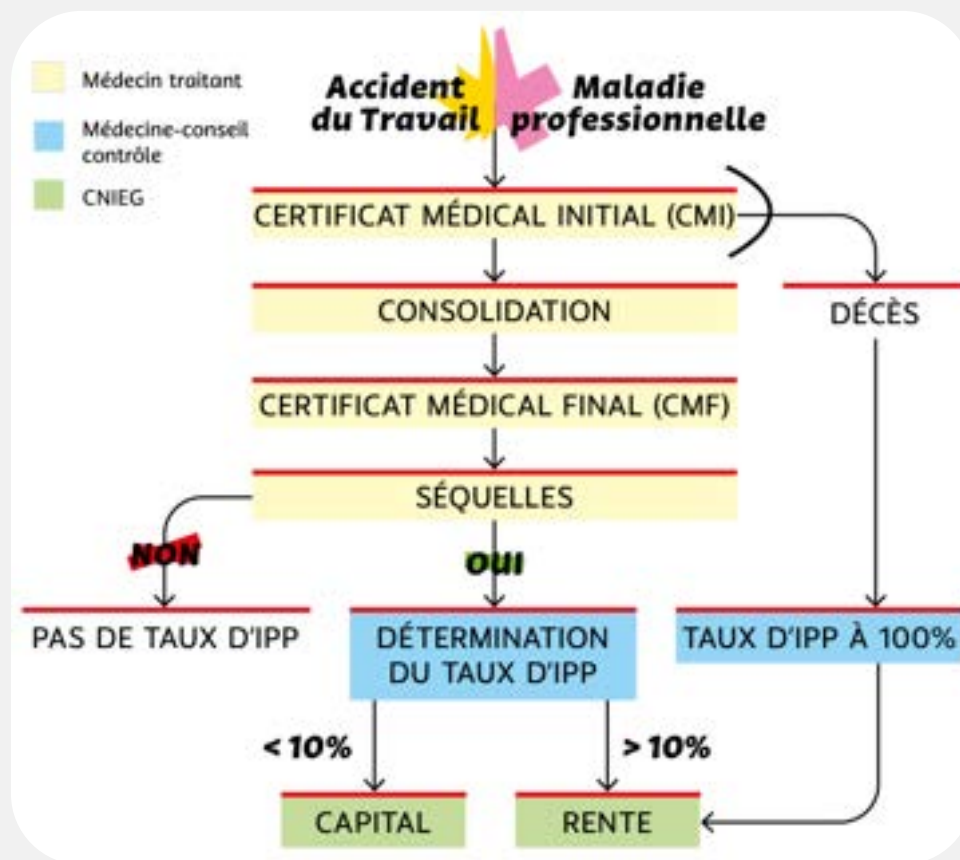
Médecin traitant

Médecine-conseil contrôle

CNIEG

Accident du Travail

Maladie professionnelle

CERTIFICAT MÉDICAL INITIAL (CMI)

CONSOLIDATION

CERTIFICAT MÉDICAL FINAL (CMF)

SÉQUELLES

DÉCÈS

NON

OUI

PAS DE TAUX D'IPP

DÉTERMINATION DU TAUX D'IPP

TAUX D'IPP À 100%

< 10%

> 10%

CAPITAL

RENTE